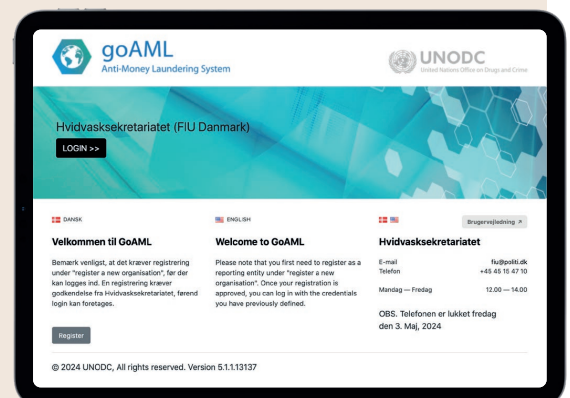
goAML
Anti-Money Laundering System

UNODC
United Nations Office on Drugs and Crime

Hvidvasksekretariatet (FIU Danmark)

LOGIN >>

DANSK

Velkommen til GoAML

Bemærk venligst, at det kræver registrering under "register a new organisation", før der kan logges ind. En registrering kræver godkendelse fra Hvidvasksekretariatet, førend login kan foretages.

Register

ENGLISH

Welcome to GoAML

Please note that you first need to register as a reporting entity under "register a new organisation". Once your registration is approved, you can log in with the credentials you have previously defined.

Brugervejledning ↗

Hvidvasksekretariatet

| | |
|---|---|
| E-mail | fiu@politi.dk |
| Telefon | +45 45 15 47 10 |
| Mandag — Fredag | 12.00 — 14.00 |

OBS. Telefonen er lukket fredag den 3. Maj, 2024

© 2024 UNODC, All rights reserved. Version 5.1.1.13137